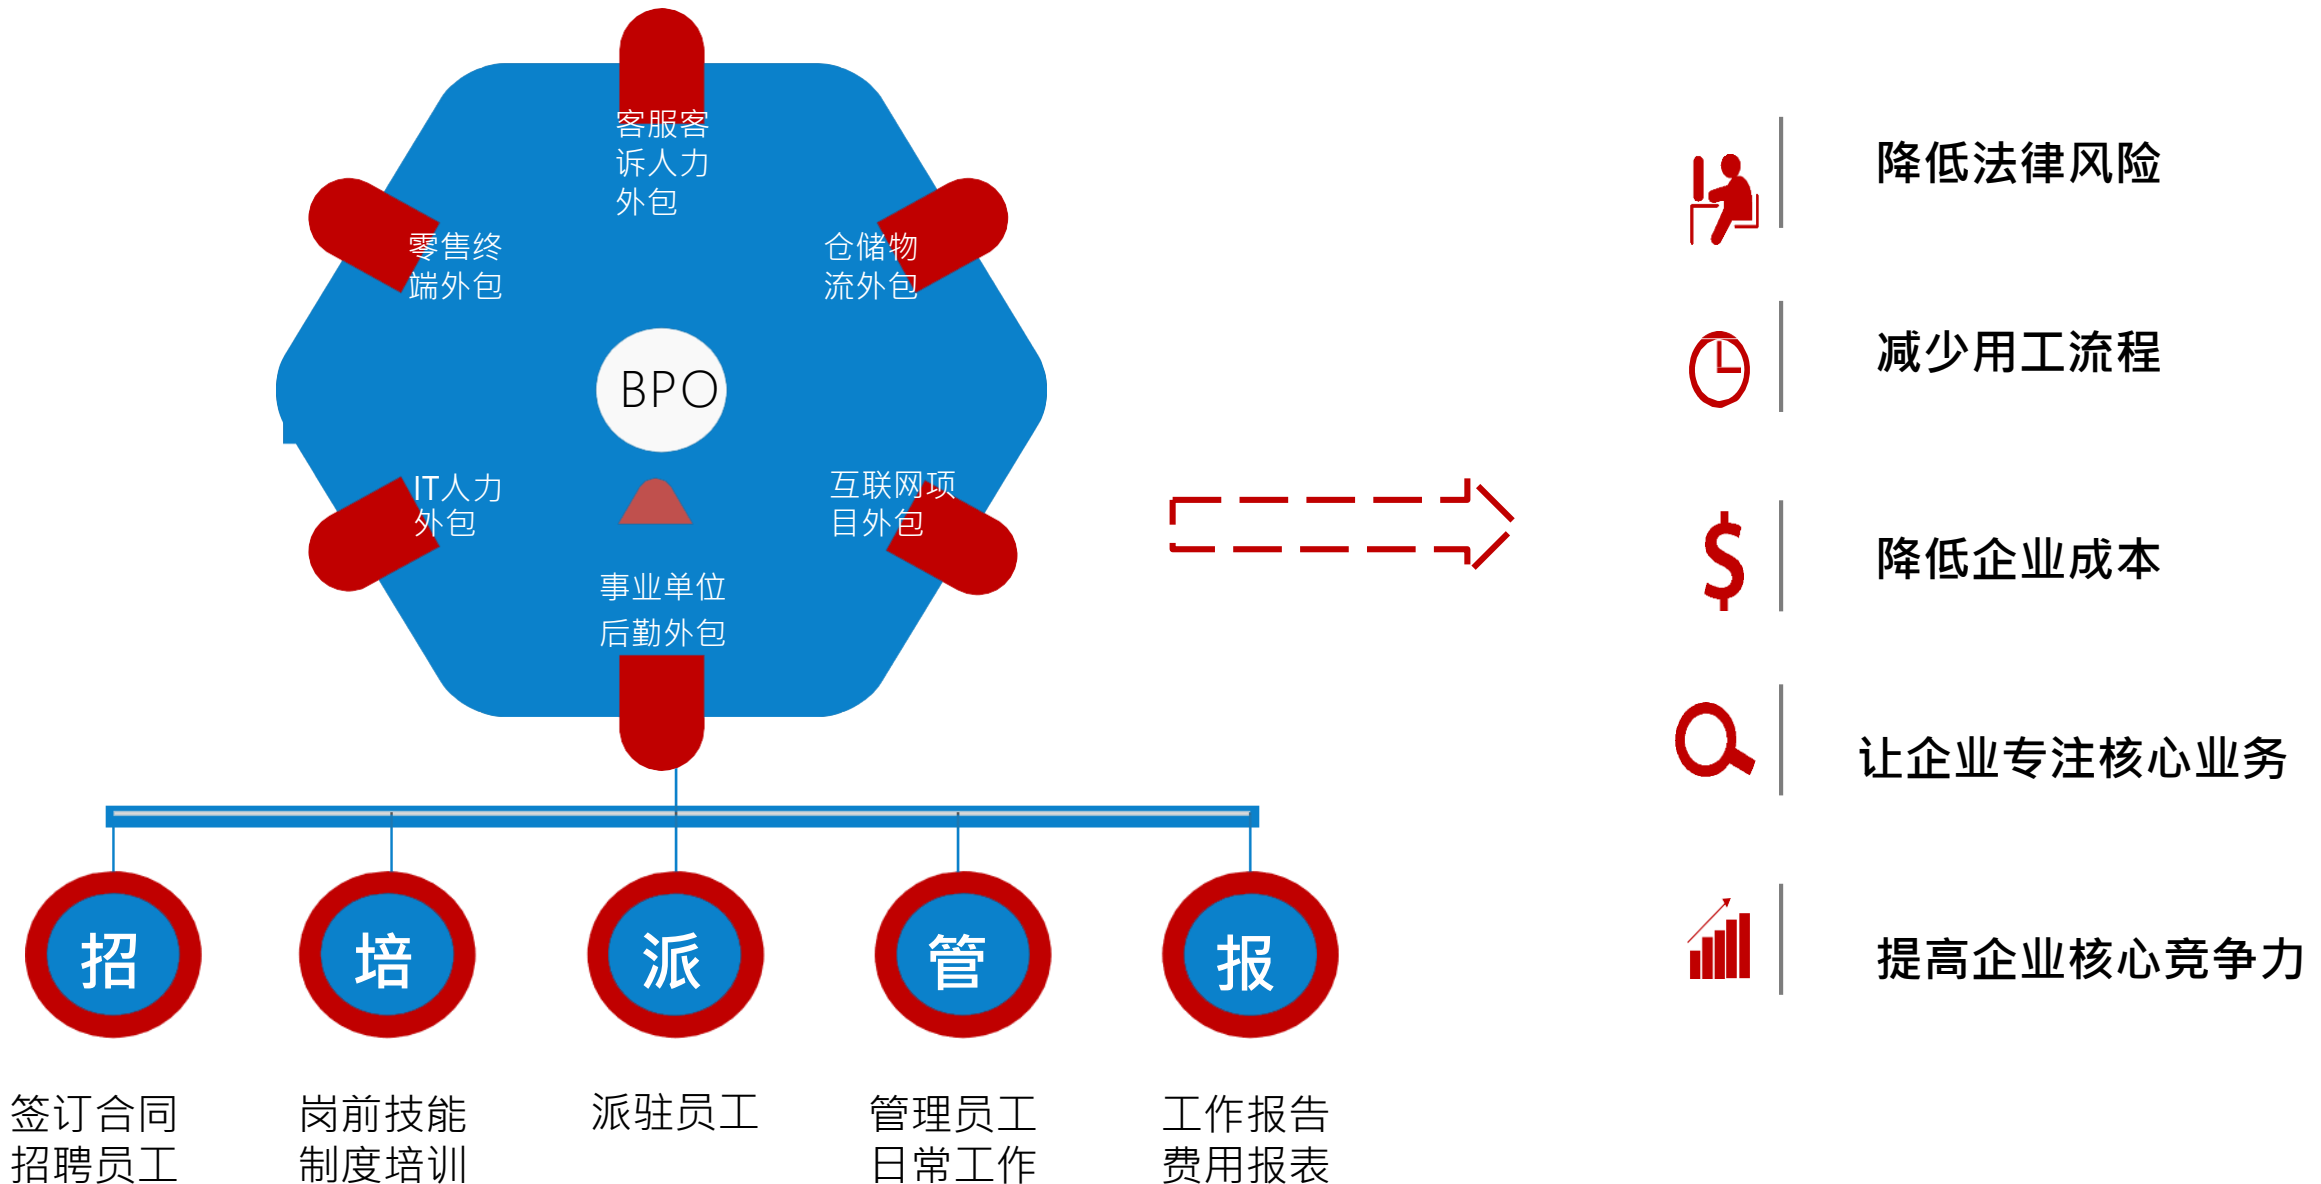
客服客诉人力外包

零售终端外包

仓储物流外包

BPO

IT人力外包

互联网项目外包

事业单位后勤外包

招

培

派

管

报

签订合同
招聘员工

岗前技能
制度培训

派驻员工

管理员工
日常工作

工作报告
费用报表

降低法律风险

减少用工流程

降低企业成本

让企业专注核心业务

提高企业核心竞争力